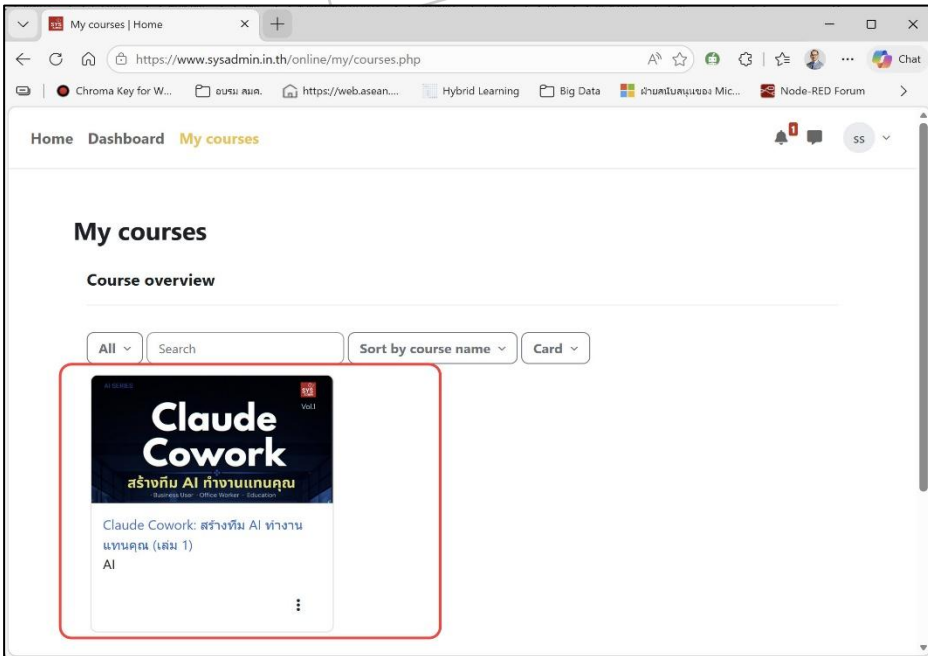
My courses | Home

https://www.sysadmin.in.th/online/my/courses.php

Chat

Chroma Key for W... อบรม สมศ. https://web.asean.... Hybrid Learning Big Data ฝ่ายสนับสนุนของ Mic... Node-RED Forum

Home Dashboard My courses

1

SS

My courses

Course overview

All

Search

Sort by course name

Card

AI SERIES

Vol.1

Claude Cowork

สร้างทีม AI ทำงานแทนคุณ

Business User · Office Worker · Education

Claude Cowork: สร้างทีม AI ทำงานแทนคุณ (เล่ม 1)

AI